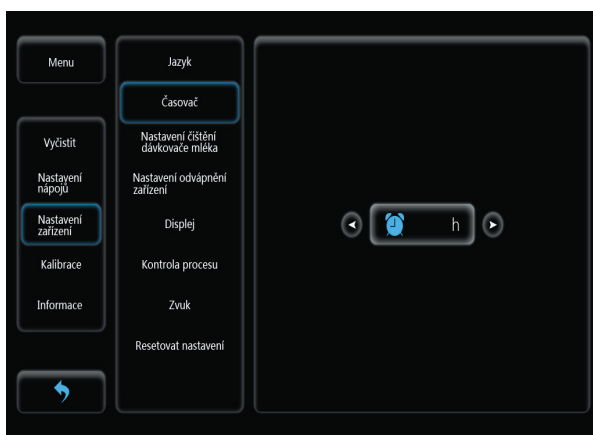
Menu

Vyčistit

Nastavení nápojů

Nastavení zařízení

Kalibrace

Informace

Jazyk

Časovač

Nastavení čištění dávkovače mléka

Nastavení odvápnění zařízení

Displej

Kontrola procesu

Zvuk

Resetovat nastavení

h